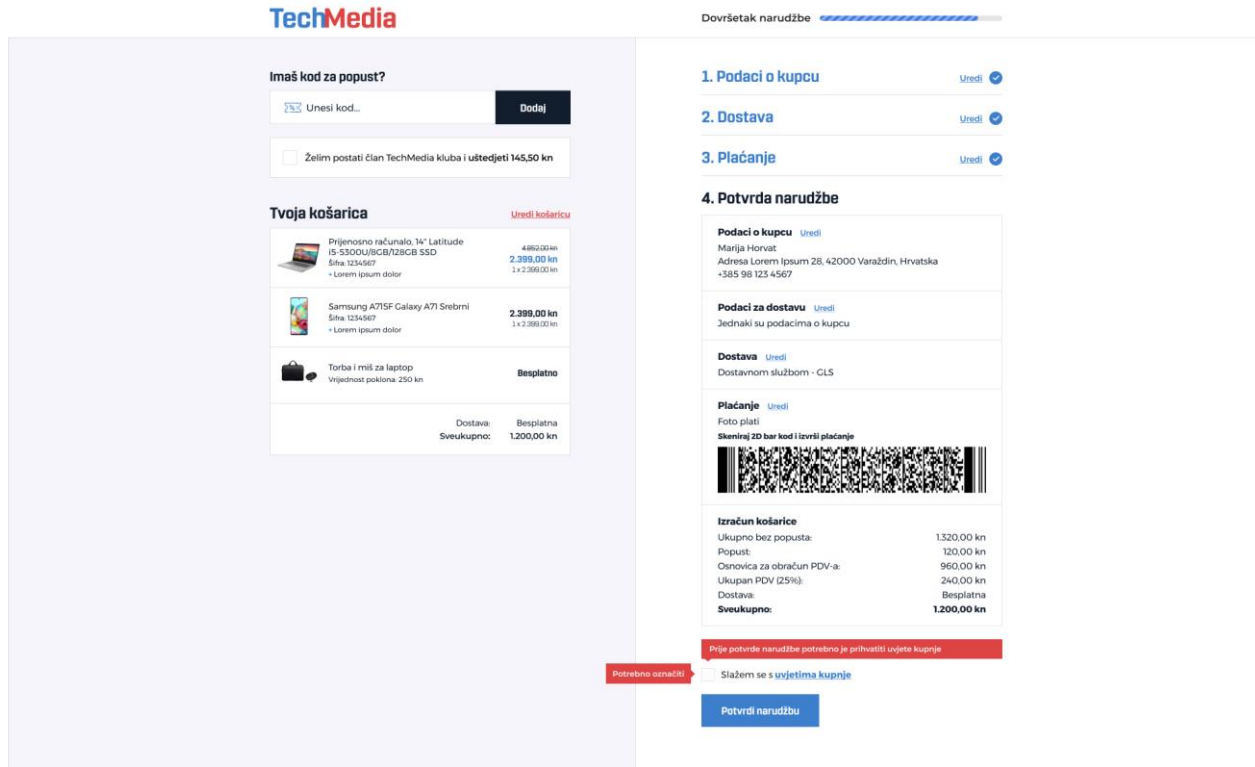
TechMedia

Dovršetak narudžbe

Imaš kod za popust?

Unesi kod...

Dodaj

Želim postati član TechMedia kluba i uštedjeti 145,50 kn

Tvoja košarica

Uredi košaricu

Prijenosno računalo, 14" Latitude i5-5300U/8GB/128GB SSD
Šifra: 1234567
+ Lorem ipsum dolor

4.852,00 kn
2.399,00 kn
1 x 2.399,00 kn

Samsung A715F Galaxy A71 Srebrni
Šifra: 1234567
+ Lorem ipsum dolor

2.399,00 kn
1 x 2.399,00 kn

Torba i miš za laptop
Vrijednost poklona: 250 kn

Besplatno

Dostava: Besplatna
Sveukupno: 1.200,00 kn

1. Podaci o kupcu
Uredi

2. Dostava
Uredi

3. Plaćanje
Uredi

4. Potvrda narudžbe

Podaci o kupcu Uredi
Marija Horvat
Adresa Lorem Ipsum 28, 42000 Varaždin, Hrvatska
+385 98 123 4567

Podaci za dostavu Uredi
Jednaki su podacima o kupcu

Dostava Uredi
Dostavnom službom - GLS

Plaćanje Uredi
Foto plati
Skeniraj 2D bar kod i izvrši plaćanje

Izračun košarice

| | |
|---|---|
| Ukupno bez popusta: | 1.320,00 kn |
| Popust: | 120,00 kn |
| Osnovica za obračun PDV-a: | 960,00 kn |
| Ukupan PDV (25%): | 240,00 kn |
| Dostava: | Besplatna |
| Sveukupno: | 1.200,00 kn |

Prije potvrde narudžbe potrebno je prihvatiti uvjete kupnje

Potrebno označiti

Slažem se s uvjetima kupnje

Potvrdi narudžbu